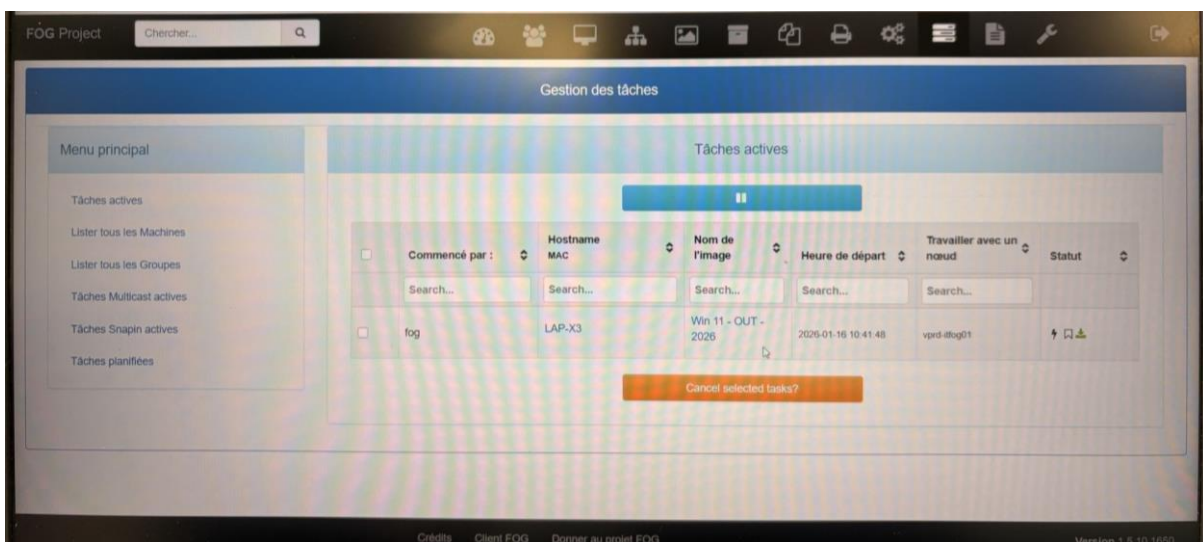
FOG Project Chercher...

Gestion des tâches

Menu principal

Tâches actives

Lister tous les Machines

Lister tous les Groupes

Tâches Multicast actives

Tâches Snapin actives

Tâches planifiées

Tâches actives

| | Commencé par : | Hostname MAC | Nom de l'image | Heure de départ | Travailler avec un nœud | Statut |
|---|---|---|---|---|---|---|
| | Search... | Search... | Search... | Search... | Search... | |
| | fog | LAP-X3 | Win 11 - OUT - 2026 | 2026-01-16 10:41:48 | vprd-itfog01 | |

Cancel selected tasks?

Crédits Client FOG Donner au projet FOG

Version 1.5.10.1650